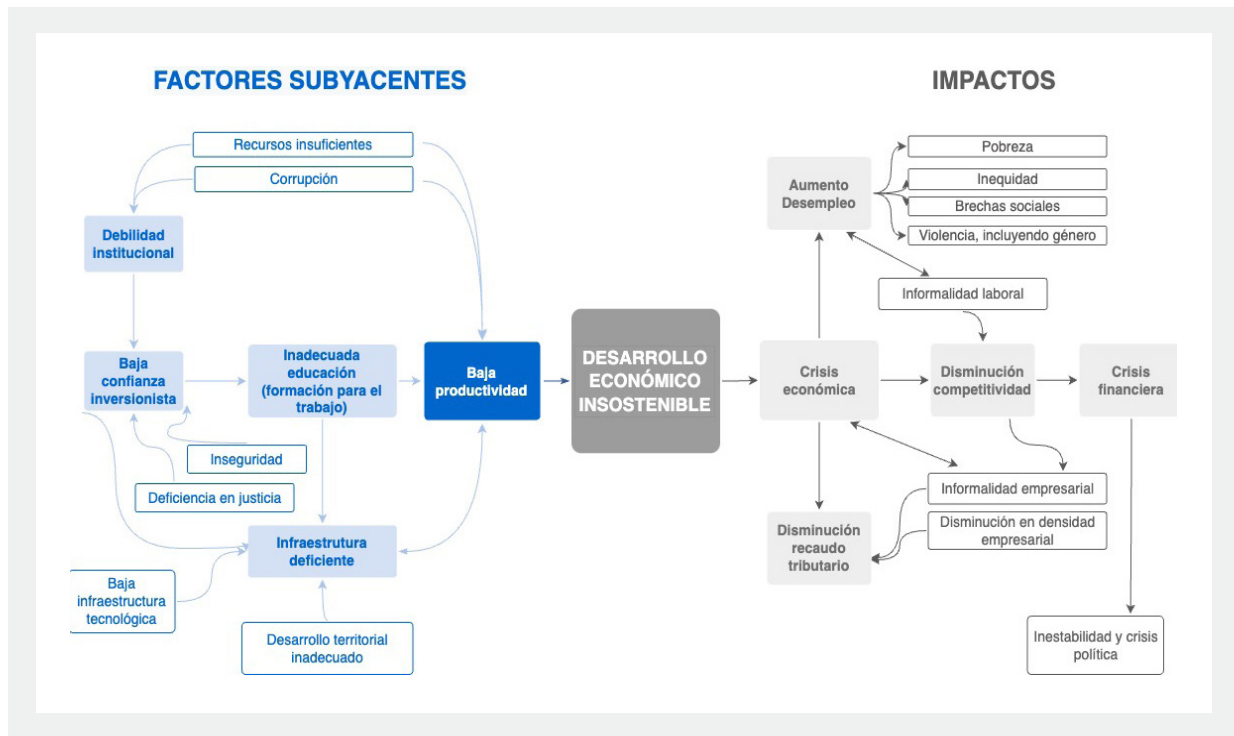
FACTORES SUBYACENTES

Recursos insuficientes

Corrupción

Debilidad institucional

Baja confianza inversionista

Inadecuada educación (formación para el trabajo)

Baja productividad

Inseguridad

Deficiencia en justicia

Infraestrutura deficiente

Baja infraestructura tecnológica

Desarrollo territorial inadecuado

DESARROLLO ECONÓMICO INSOSTENIBLE

IMPACTOS

Aumento Desempleo

Pobreza

Inequidad

Brechas sociales

Violencia, incluyendo género

Informalidad laboral

Crisis económica

Disminución competitividad

Crisis financiera

Informalidad empresarial

Disminución en densidad empresarial

Disminución recaudo tributario

Inestabilidad y crisis política